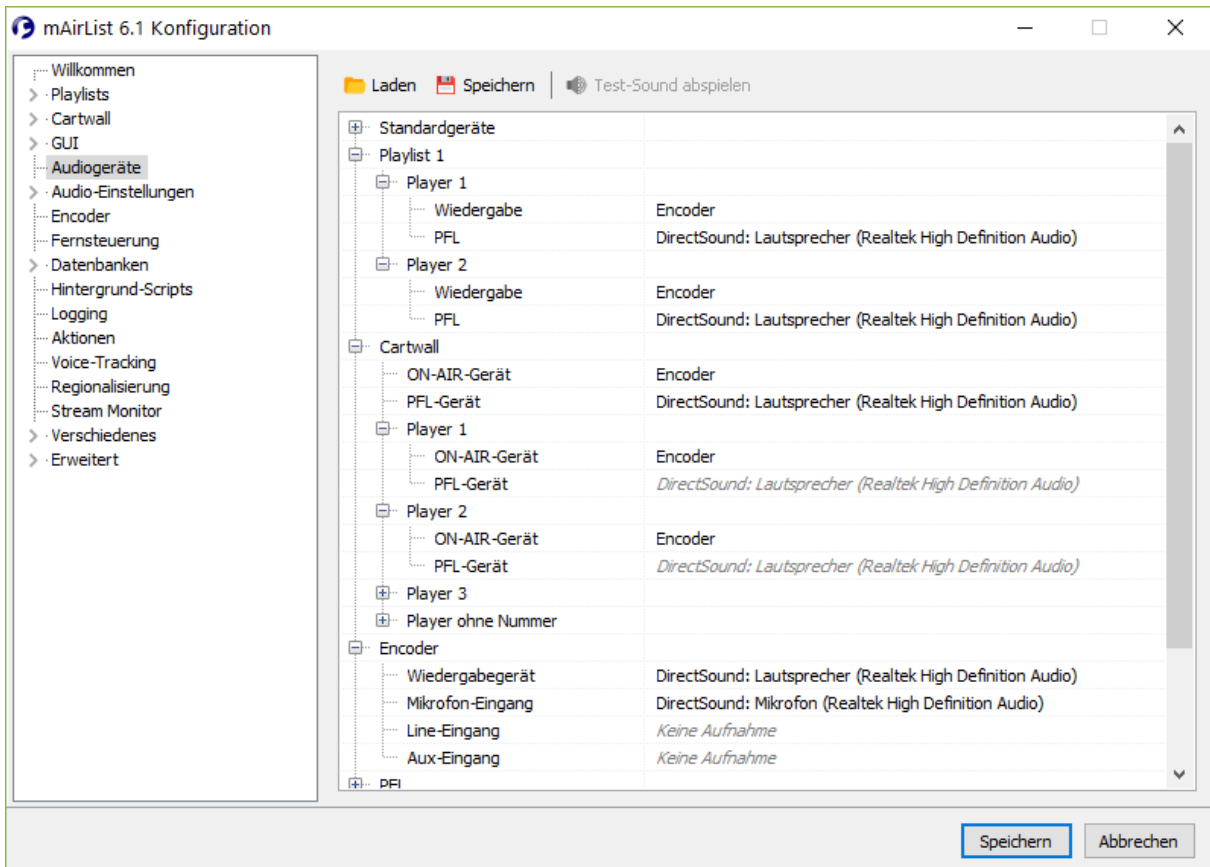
mAirList 6.1 Konfiguration

Willkommen
Playlists
Cartwall
GUI
Audiogeräte
Audio-Einstellungen
Encoder
Fernsteuerung
Datenbanken
Hintergrund-Scripts
Logging
Aktionen
Voice-Tracking
Regionalisierung
Stream Monitor
Verschiedenes
Erweitert

Laden Speichern Test-Sound abspielen

| | |
|---|---|
| Standardgeräte | |
| Playlist 1 | |
| Player 1 | |
| Wiedergabe | Encoder |
| PFL | DirectSound: Lautsprecher (Realtek High Definition Audio) |
| Player 2 | |
| Wiedergabe | Encoder |
| PFL | DirectSound: Lautsprecher (Realtek High Definition Audio) |
| Cartwall | |
| ON-AIR-Gerät | Encoder |
| PFL-Gerät | DirectSound: Lautsprecher (Realtek High Definition Audio) |
| Player 1 | |
| ON-AIR-Gerät | Encoder |
| PFL-Gerät | DirectSound: Lautsprecher (Realtek High Definition Audio) |
| Player 2 | |
| ON-AIR-Gerät | Encoder |
| PFL-Gerät | DirectSound: Lautsprecher (Realtek High Definition Audio) |
| Player 3 | |
| Player ohne Nummer | |
| Encoder | |
| Wiedergabegerät | DirectSound: Lautsprecher (Realtek High Definition Audio) |
| Mikrofon-Eingang | DirectSound: Mikrofon (Realtek High Definition Audio) |
| Line-Eingang | Keine Aufnahme |
| Aux-Eingang | Keine Aufnahme |
| PFL | |

Speichern Abbrechen